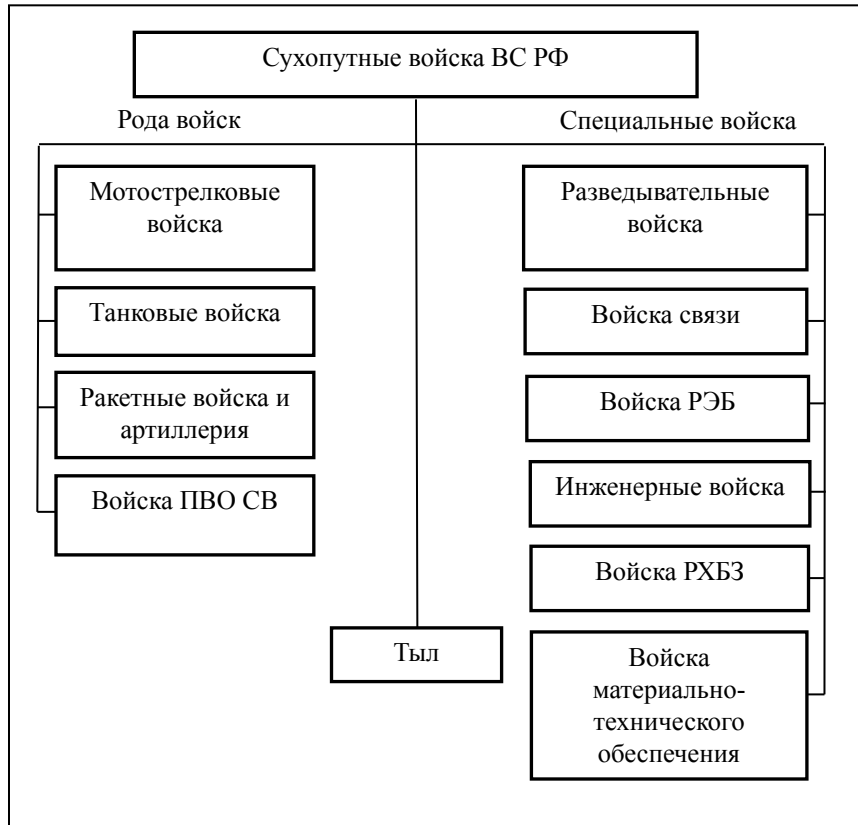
Сухопутные войска ВС РФ

Рода войск

Специальные войска

Мотострелковые войска

Танковые войска

Ракетные войска и артиллерия

Войска ПВО СВ

Разведывательные войска

Войска связи

Войска РЭБ

Инженерные войска

Войска РХБЗ

Войска материально-технического обеспечения

Тыл